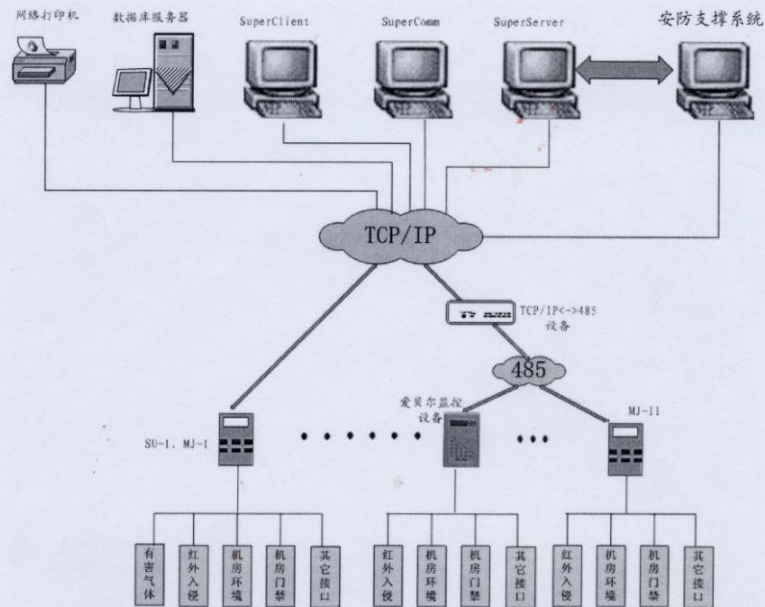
网络打印机
数据库服务器
SuperClient
SuperComm
SuperServer
安防支撑系统

TCP/IP

TCP/IP<->485 设备

485

爱贝尔监控设备

SU-1、MJ-1

MJ-11

有害气体
红外入侵
机房环境
机房门禁
其它接口

红外入侵
机房环境
机房门禁
其它接口

红外入侵
机房环境
机房门禁
其它接口